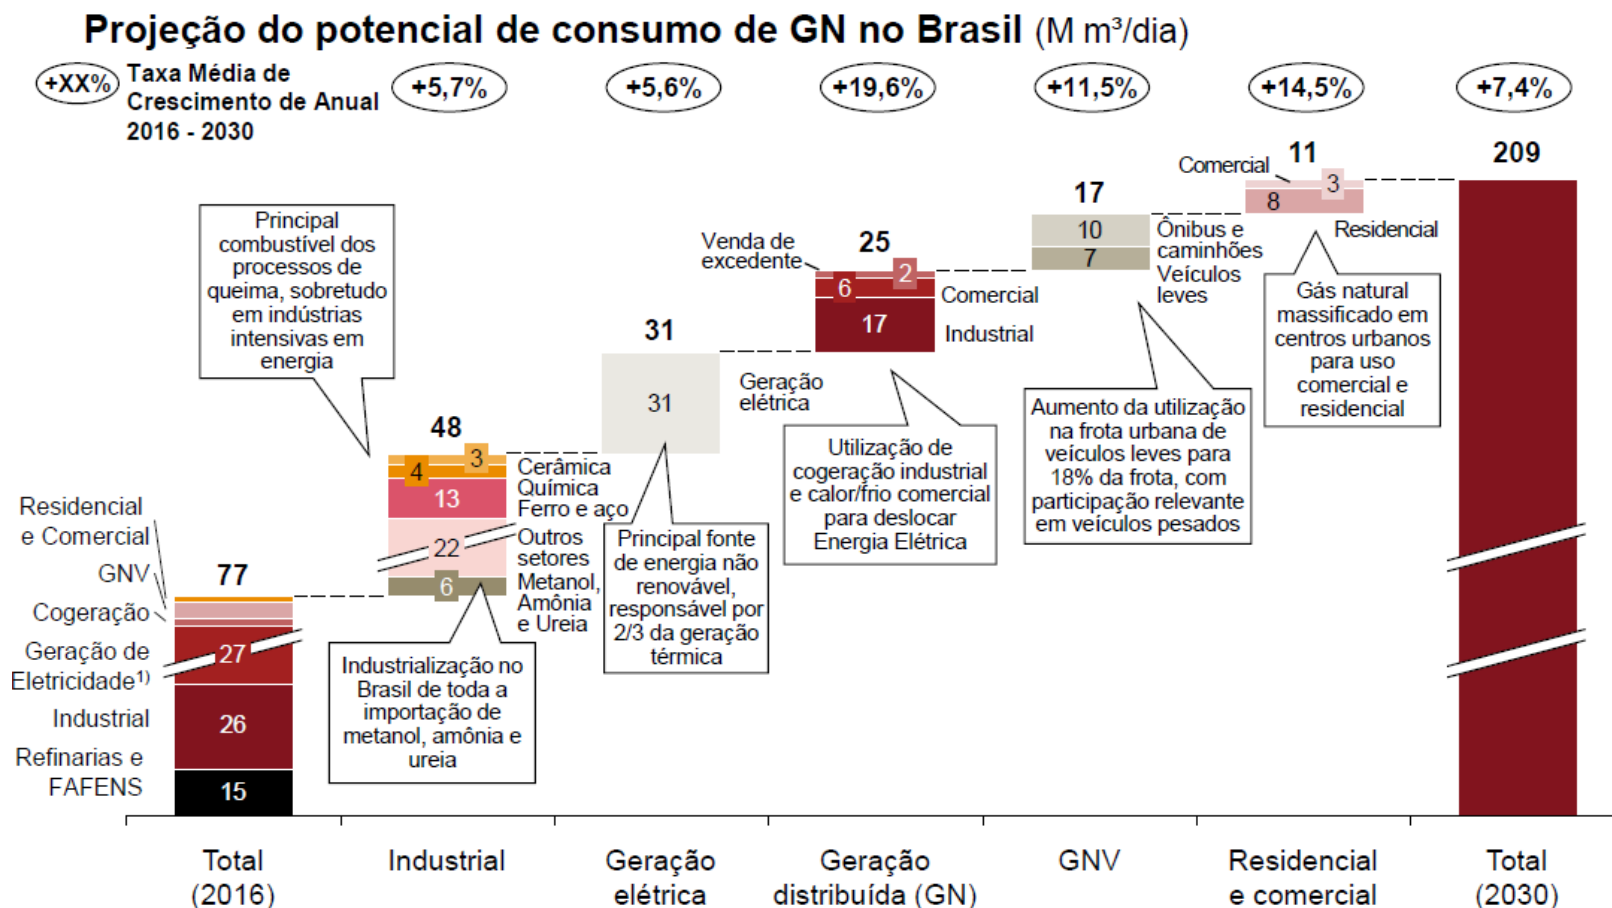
Projeção do potencial de consumo de GN no Brasil (M m³/dia)

+XX% Taxa Média de Crescimento de Anual 2016 - 2030

+5,7% +5,6% +19,6% +11,5% +14,5% +7,4%

Principal combustível dos processos de queima, sobretudo em indústrias intensivas em energia

Residencial e Comercial
GNV
Cogeração
Geração de Eletricidade¹⁾
Industrial
Refinarias e FAFENS

77
27
26
15

48
4
3
13
22
6
Cerâmica
Química
Ferro e aço
Outros setores
Metanol, Amônia e Ureia

Industrialização no Brasil de toda a importação de metanol, amônia e ureia

31
31
Geração elétrica

Principal fonte de energia não renovável, responsável por 2/3 da geração térmica

Venda de excedente
25
6
2
17
Comercial
Industrial

Utilização de cogeração industrial e calor/frio comercial para deslocar Energia Elétrica

17
10
7
Ônibus e caminhões
Veículos leves

Aumento da utilização na frota urbana de veículos leves para 18% da frota, com participação relevante em veículos pesados

Comercial
11
3
8
Residencial

Gás natural massificado em centros urbanos para uso comercial e residencial

209

Total (2016) | Industrial | Geração elétrica | Geração distribuída (GN) | GNV | Residencial e comercial | Total (2030)